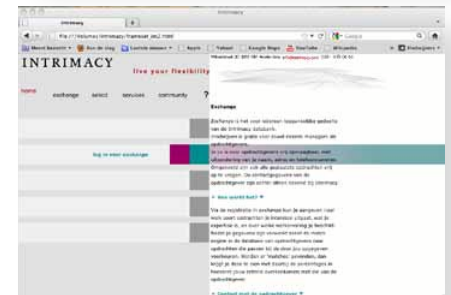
Intrimacy

Intrimacy

file:///Volumes/intrimacy/frameset_ex2.html

Google

Meest bezocht ▾ Bon de Jong Laatste nieuws ▾ Apple Yahoo! Google Maps YouTube Wikipedia Bladwijzers ▾

INTRIMACY

live your flexibility

home exchange select services community ?

log in voor exchange

Exchange

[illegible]

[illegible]

▸ Hoe werkt het? ▾

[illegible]

▸ Contact met de opdrachtgever ▾